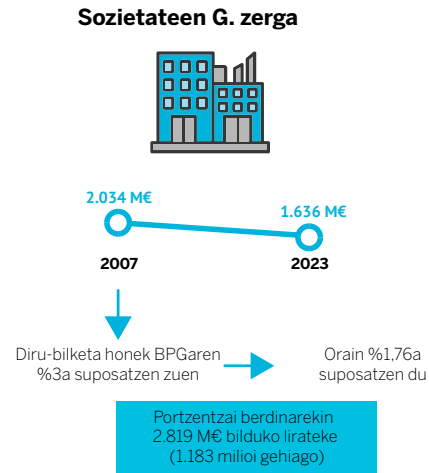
Sozietateen G. zerga

2.034 M€

1.636 M€

2007

2023

Diru-bilketa honek BPGaren %3a suposatzen zuen

Orain %1,76a suposatzen du

Portzentzai berdinarekin 2.819 M€ bilduko lirateke (1.183 milioi gehiago)